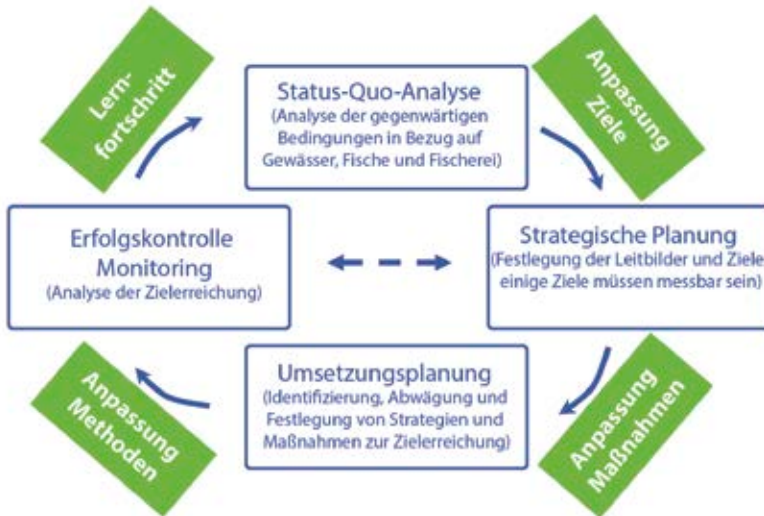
Lern-
fortschritt

Status-Quo-Analyse
(Analyse der gegenwärtigen Bedingungen in Bezug auf Gewässer, Fische und Fischerei)

Anpassung
Ziele

Erfolgskontrolle
Monitoring
(Analyse der Zielerreichung)

Strategische Planung
(Festlegung der Leitbilder und Ziele
einige Ziele müssen messbar sein)

Anpassung
Methoden

Umsetzungsplanung
(Identifizierung, Abwägung und Festlegung von Strategien und Maßnahmen zur Zielerreichung)

Anpassung
Maßnahmen